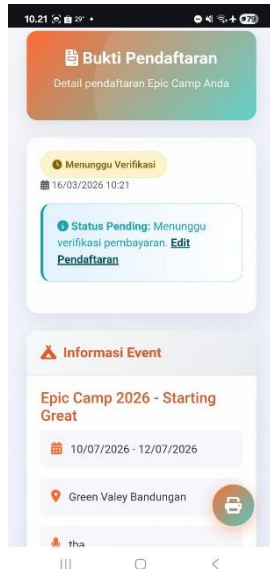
10.21 29° •

Bukti Pendaftaran

Detail pendaftaran Epic Camp Anda

Menunggu Verifikasi

16/03/2026 10:21

Status Pending: Menunggu verifikasi pembayaran. Edit Pendaftaran

Informasi Event

Epic Camp 2026 - Starting Great

10/07/2026 - 12/07/2026

Green Valey Bandungan

tha